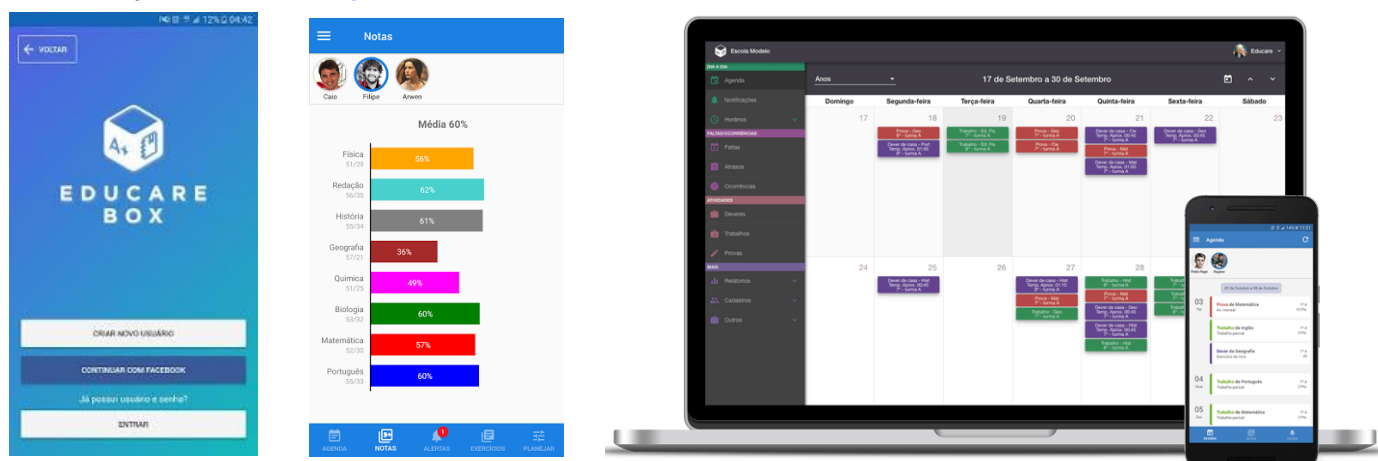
12% 04:42

VOLTAR

A+

EDUCARE BOX

CRIAR NOVO USUÁRIO

CONTINUAR COM FACEBOOK

Já possui usuário e senha?

ENTRAR

Notas

Caio Filipe Arwen

Média 60%

| Matéria | Nota |
|---|---|
| Física 51/29 | 56% |
| Redação 56/35 | 62% |
| História 55/34 | 61% |
| Geografia 57/21 | 36% |
| Química 51/25 | 49% |
| Biologia 55/33 | 60% |
| Matemática 52/30 | 57% |
| Português 55/33 | 60% |

AGENDA NOTAS 1 ALERTAS EXERCÍCIOS PLANEJAR

Escola Modelo

Educare

DIA A DIA
Agenda
Notificações
Horários
FALTAS/OCORRÊNCIAS
Faltas
Atrasos
Ocorrências
ATIVIDADES
Deveres
Trabalhos
Provas
MAIS
Relatórios
Cadastros
Outros

Anos

17 de Setembro a 30 de Setembro

| Domingo | Segunda-feira | Terça-feira | Quarta-feira | Quinta-feira | Sexta-feira | Sábado |
|---|---|---|---|---|---|---|
| 17 | 18 | 19 | 20 | 21 | 22 | 23 |
| 24 | 25 | 26 | 27 | 28 | 29 | 30 |

Agenda

03 Prova de Matemática
Trabalho de Inglês
Dever de Geografia
04 Trabalho de Português
05 Trabalho de Matemática